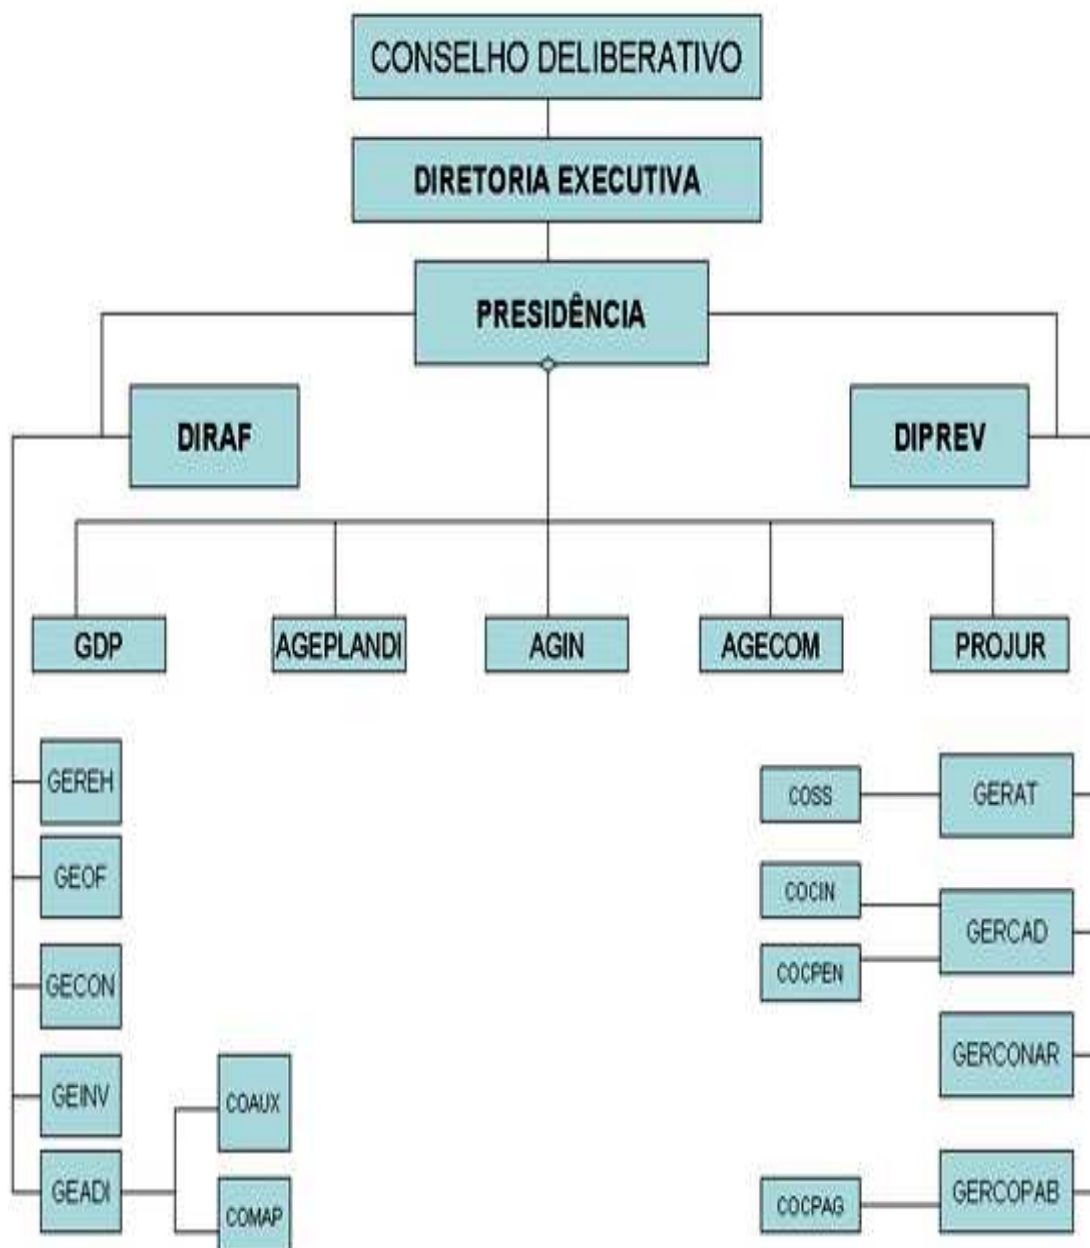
CONSELHO DELIBERATIVO

DIRETORIA EXECUTIVA

PRESIDÊNCIA

DIRAF

DIPREV

GDP

AGEPLANDI

AGIN

AGECOM

PROJUR

GEREH

GEOF

GECON

GEINV

GEADI

COAUX

COMAP

COSS

GERAT

COCIN

COCPEN

GERCAD

GERCONAR

COCPAG

GERCOPAB